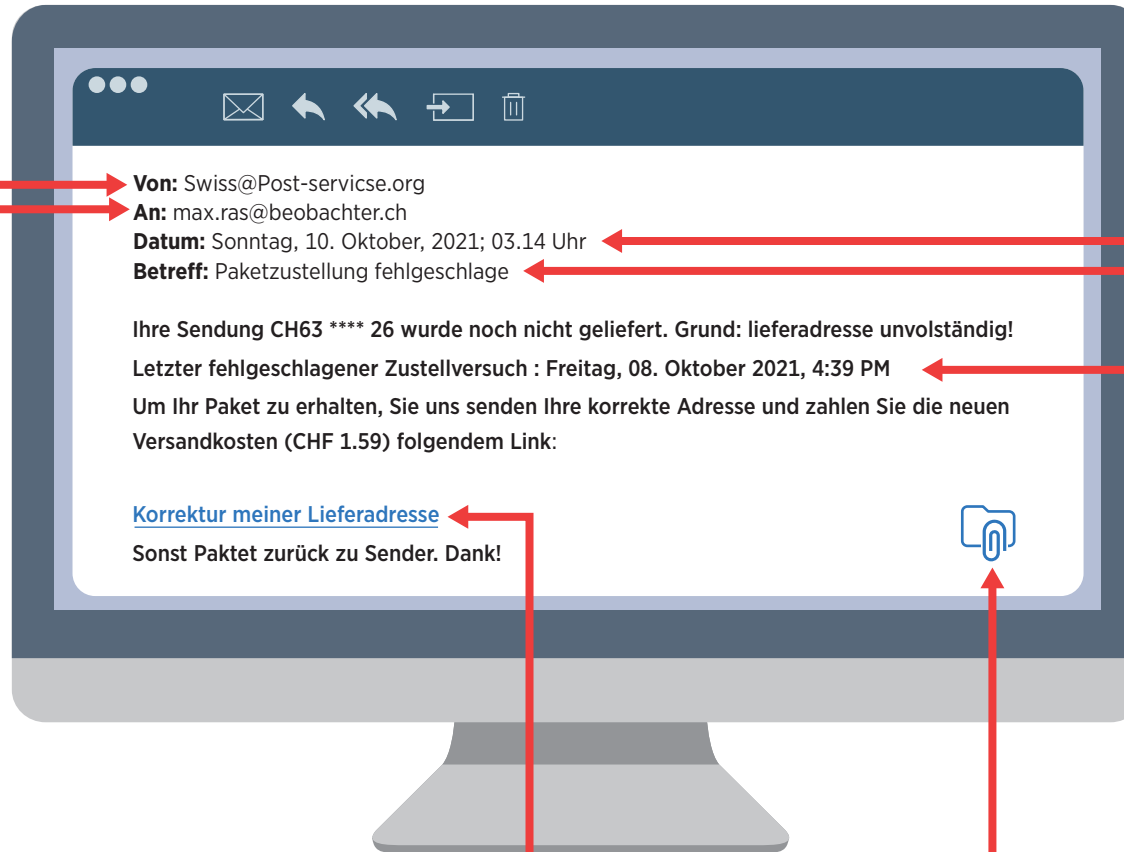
**Von:** Swiss@Post-servicse.org
**An:** max.ras@beobachter.ch
**Datum:** Sonntag, 10. Oktober, 2021; 03.14 Uhr
**Betreff:** Paketzustellung fehlgeschlage

Ihre Sendung CH63 **** 26 wurde noch nicht geliefert. Grund: lieferadresse unvolständig!
Letzter fehlgeschlagener Zustellversuch : Freitag, 08. Oktober 2021, 4:39 PM
Um Ihr Paket zu erhalten, Sie uns senden Ihre korrekte Adresse und zahlen Sie die neuen Versandkosten (CHF 1.59) folgendem Link:

Korrektur meiner Lieferadresse
Sonst Paktet zurück zu Sender. Dank!